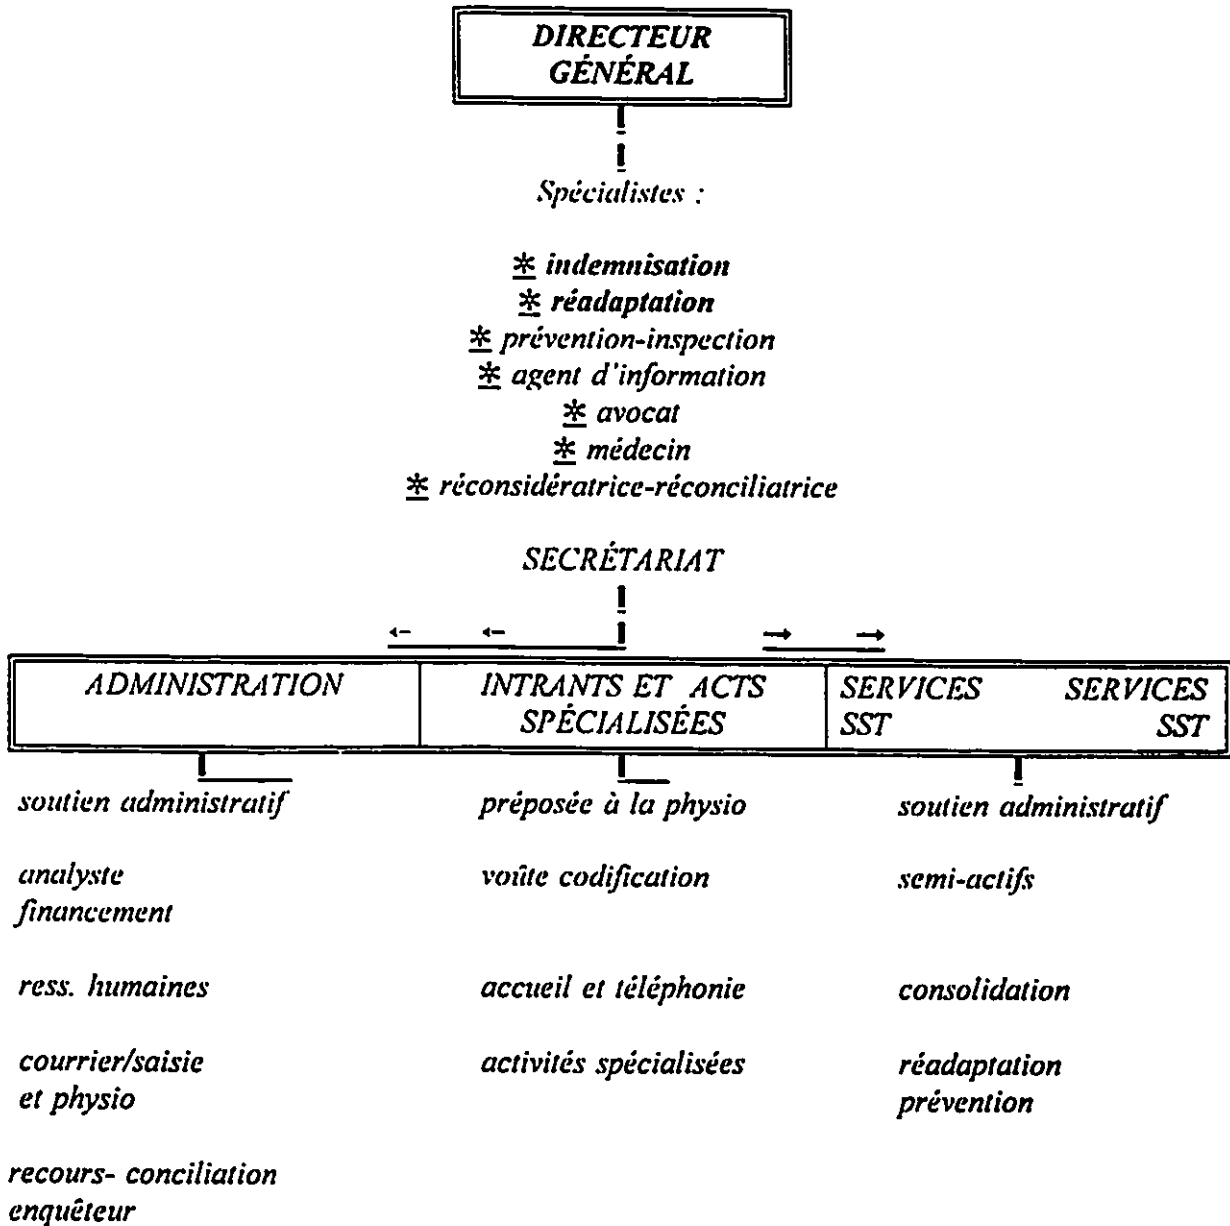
DIRECTEUR GÉNÉRAL

Spécialistes :

* indemnisation
* réadaptation
* prévention-inspection
* agent d'information
* avocat
* médecin
* réconsidératrice-réconciliatrice

SECRÉTARIAT

| ADMINISTRATION | INTRANTS ET ACTS SPÉCIALISÉES | SERVICES SST | SERVICES SST |
|---|---|---|---|

soutien administratif

analyste financement

ress. humaines

courrier/saisie et physio

recours- conciliation enquêteur

préposée à la physio

voûte codification

accueil et téléphonie

activités spécialisées

soutien administratif

semi-actifs

consolidation

réadaptation prévention